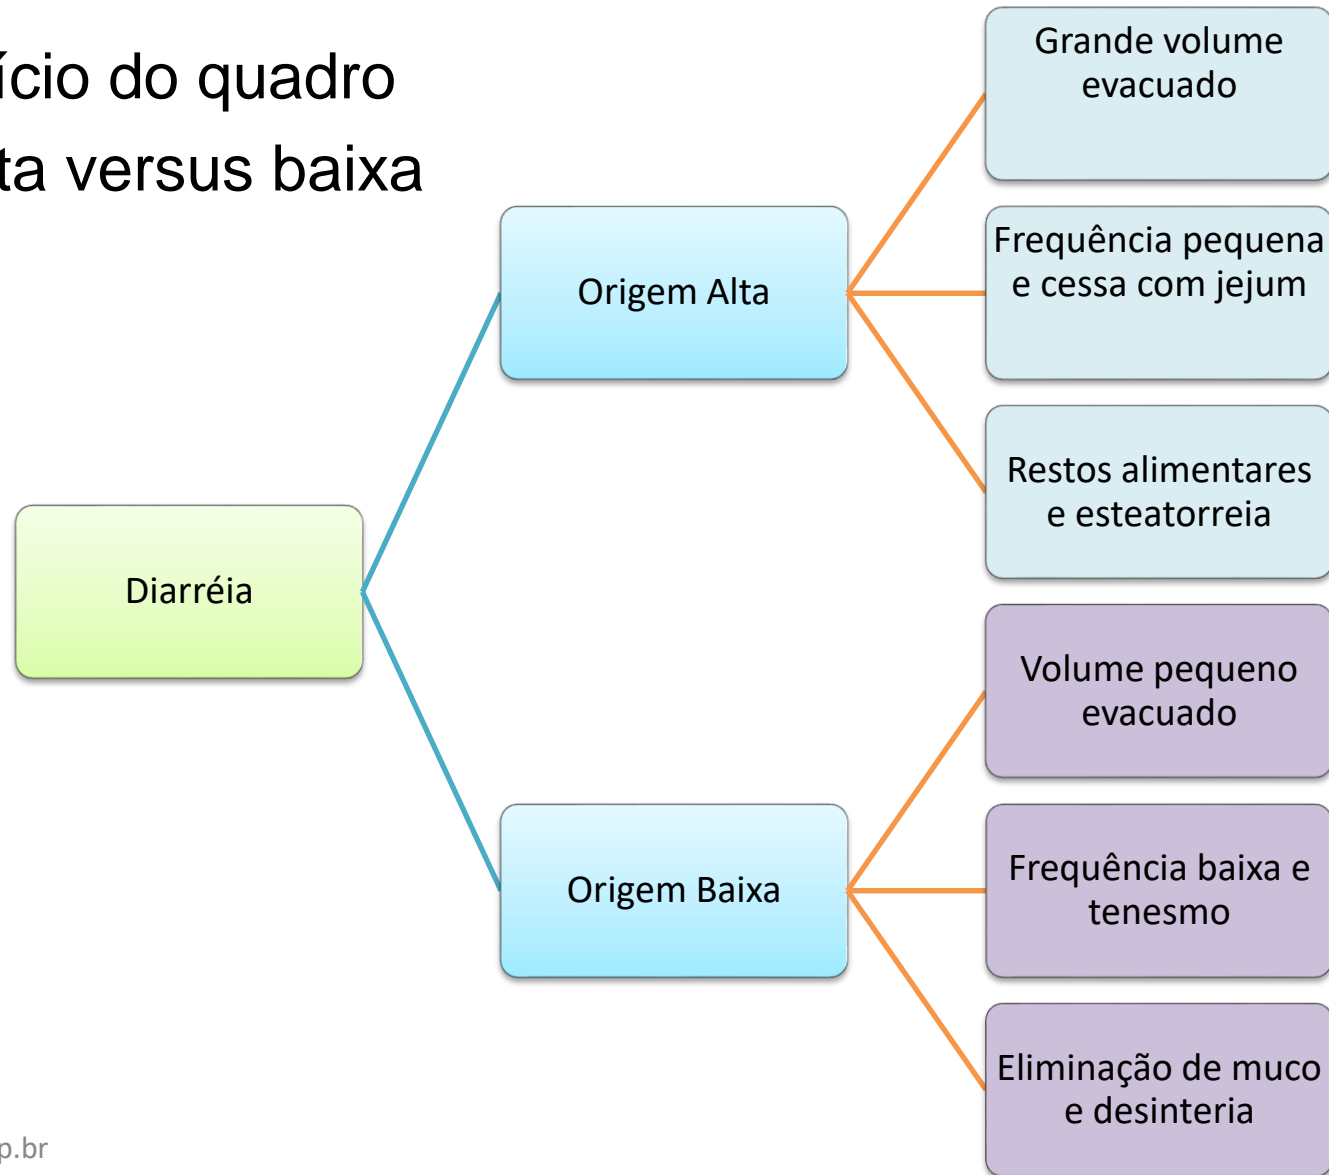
ício do quadro
ta versus baixa

Diarréia

Origem Alta

Origem Baixa

Grande volume evacuado

Frequência pequena e cessa com jejum

Restos alimentares e esteatorreia

Volume pequeno evacuado

Frequência baixa e tenesmo

Eliminação de muco e desinteria

p.br